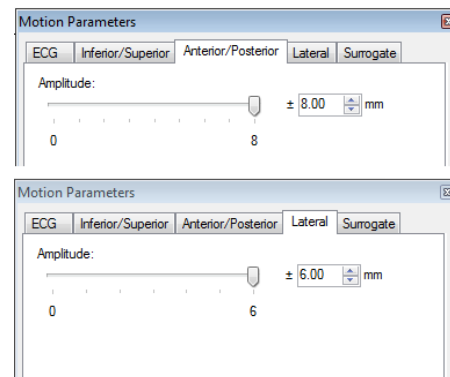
Motion Parameters

ECG | Inferior/Superior | Anterior/Posterior | Lateral | Surrogate

Amplitude:

± 8.00 mm

0 8

Motion Parameters

ECG | Inferior/Superior | Anterior/Posterior | Lateral | Surrogate

Amplitude:

± 6.00 mm

0 6